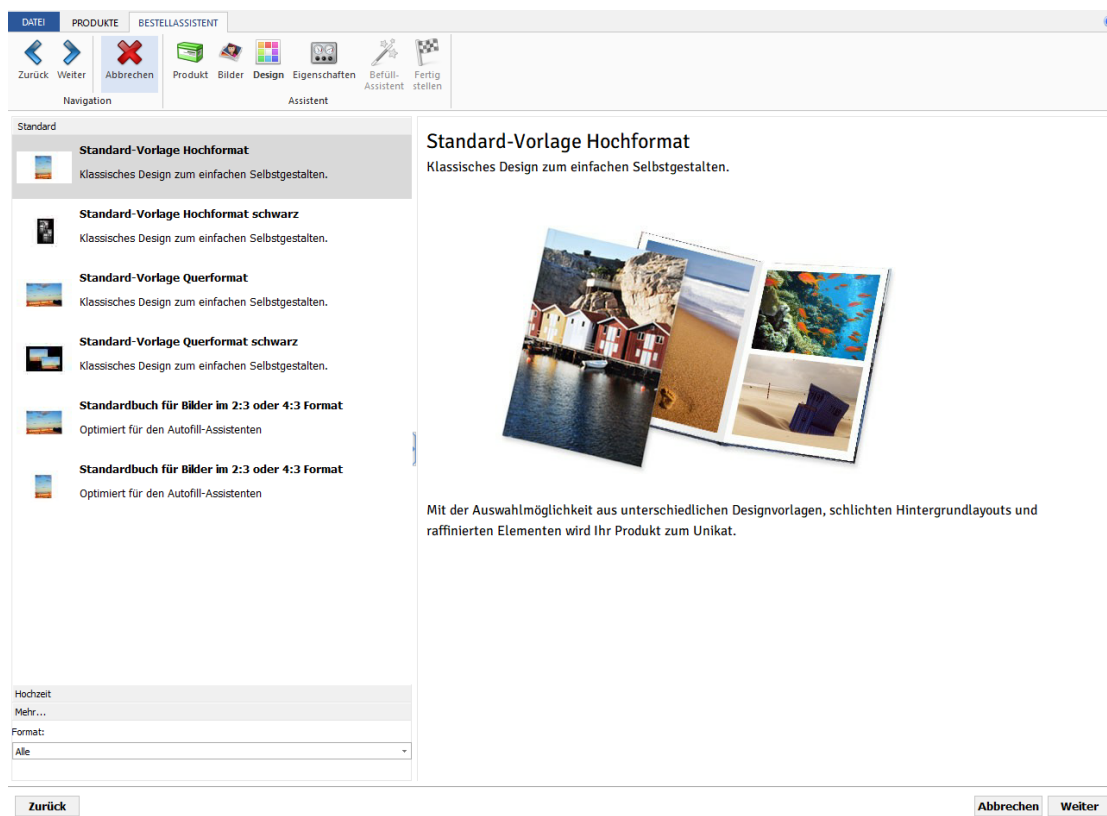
DATEI PRODUKTE BESTELLASSISTENT

Zurück Weiter Abbrechen
Navigation

Produkt Bilder Design Eigenschaften Befüll-Assistent Fertig stellen
Assistent

Standard

Standard-Vorlage Hochformat
Klassisches Design zum einfachen Selbstgestalten.

Standard-Vorlage Hochformat schwarz
Klassisches Design zum einfachen Selbstgestalten.

Standard-Vorlage Querformat
Klassisches Design zum einfachen Selbstgestalten.

Standard-Vorlage Querformat schwarz
Klassisches Design zum einfachen Selbstgestalten.

Standardbuch für Bilder im 2:3 oder 4:3 Format
Optimiert für den Autofill-Assistenten

Standardbuch für Bilder im 2:3 oder 4:3 Format
Optimiert für den Autofill-Assistenten

Hochzeit
Mehr...
Format:
Alle

Standard-Vorlage Hochformat
Klassisches Design zum einfachen Selbstgestalten.

Mit der Auswahlmöglichkeit aus unterschiedlichen Designvorlagen, schlichten Hintergrundlayouts und raffinierten Elementen wird Ihr Produkt zum Unikat.

Zurück
Abbrechen Weiter